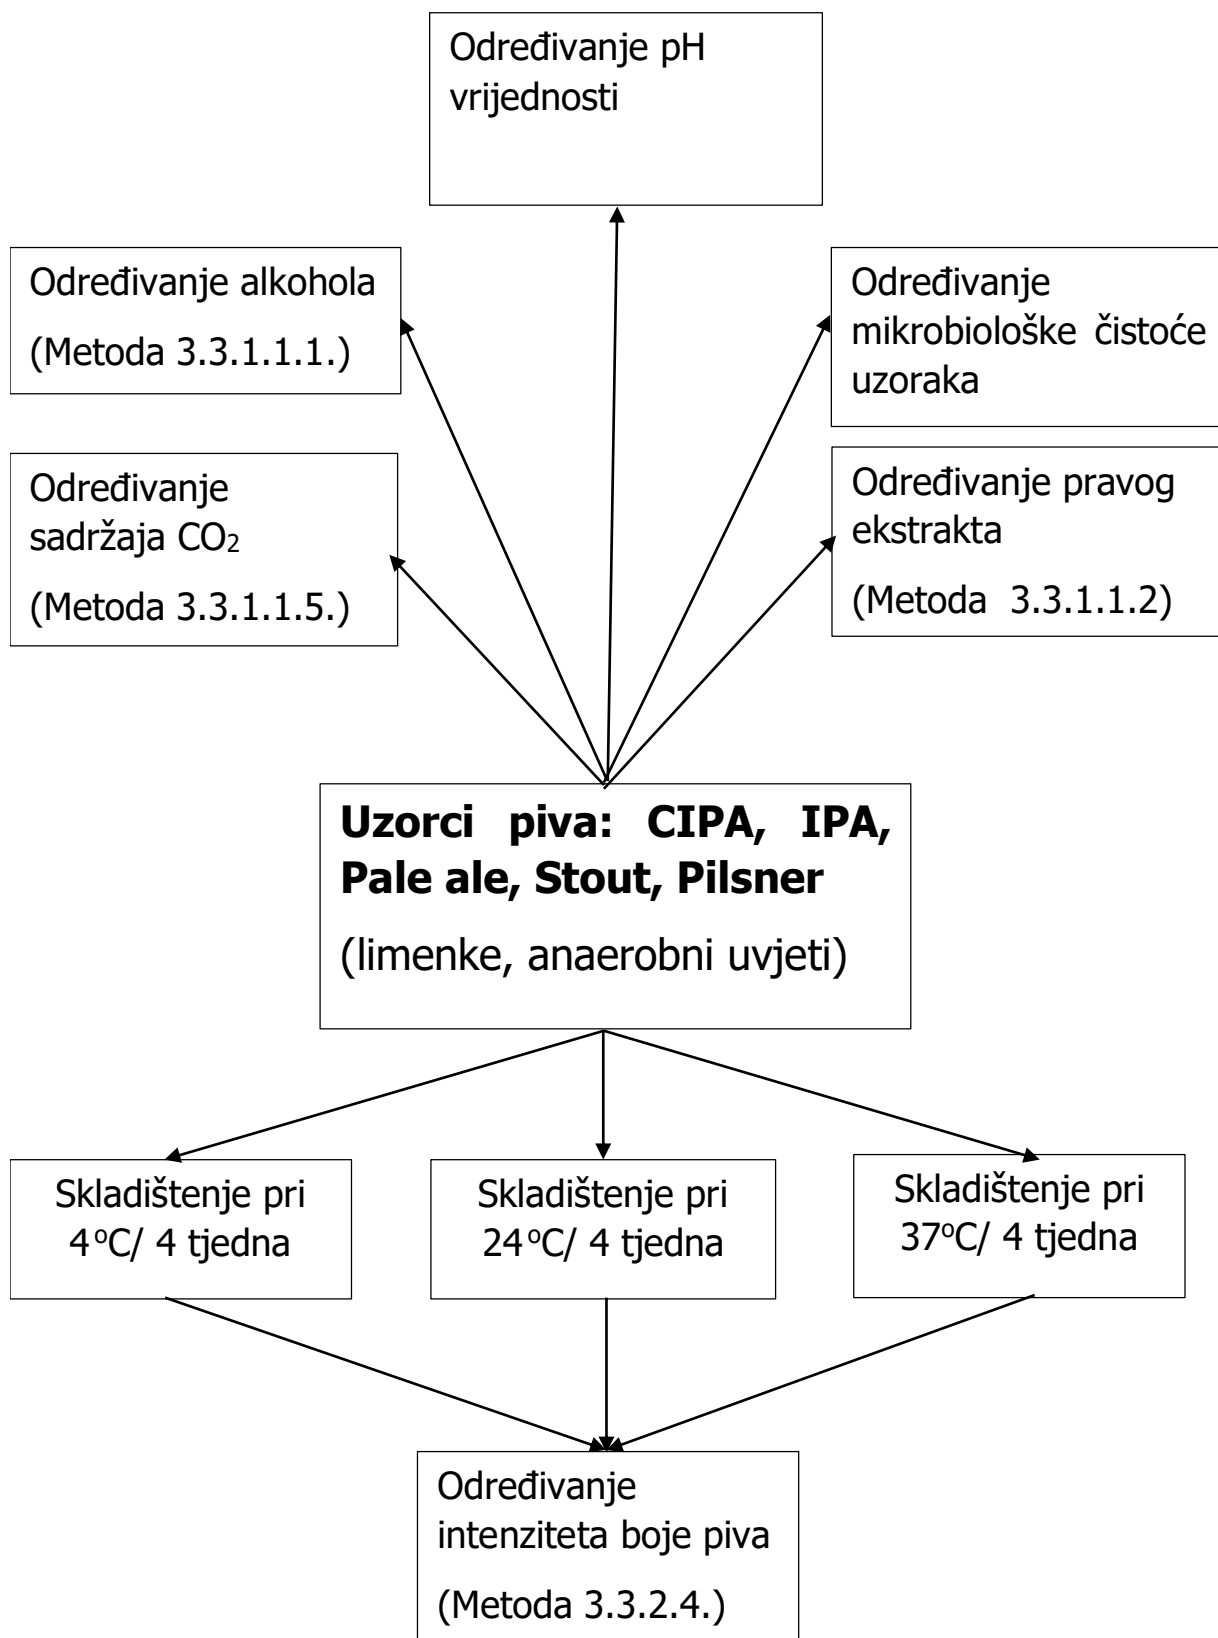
Određivanje pH vrijednosti

Određivanje alkohola

(Metoda 3.3.1.1.1.)

Određivanje mikrobiološke čistoće uzoraka

Određivanje sadržaja $CO_2$

(Metoda 3.3.1.1.5.)

Određivanje pravog ekstrakta

(Metoda 3.3.1.1.2)

**Uzorci piva: CIPA, IPA, Pale ale, Stout, Pilsner**

(limenke, anaerobni uvjeti)

Skladištenje pri 4°C/ 4 tjedna

Skladištenje pri 24°C/ 4 tjedna

Skladištenje pri 37°C/ 4 tjedna

Određivanje intenziteta boje piva

(Metoda 3.3.2.4.)